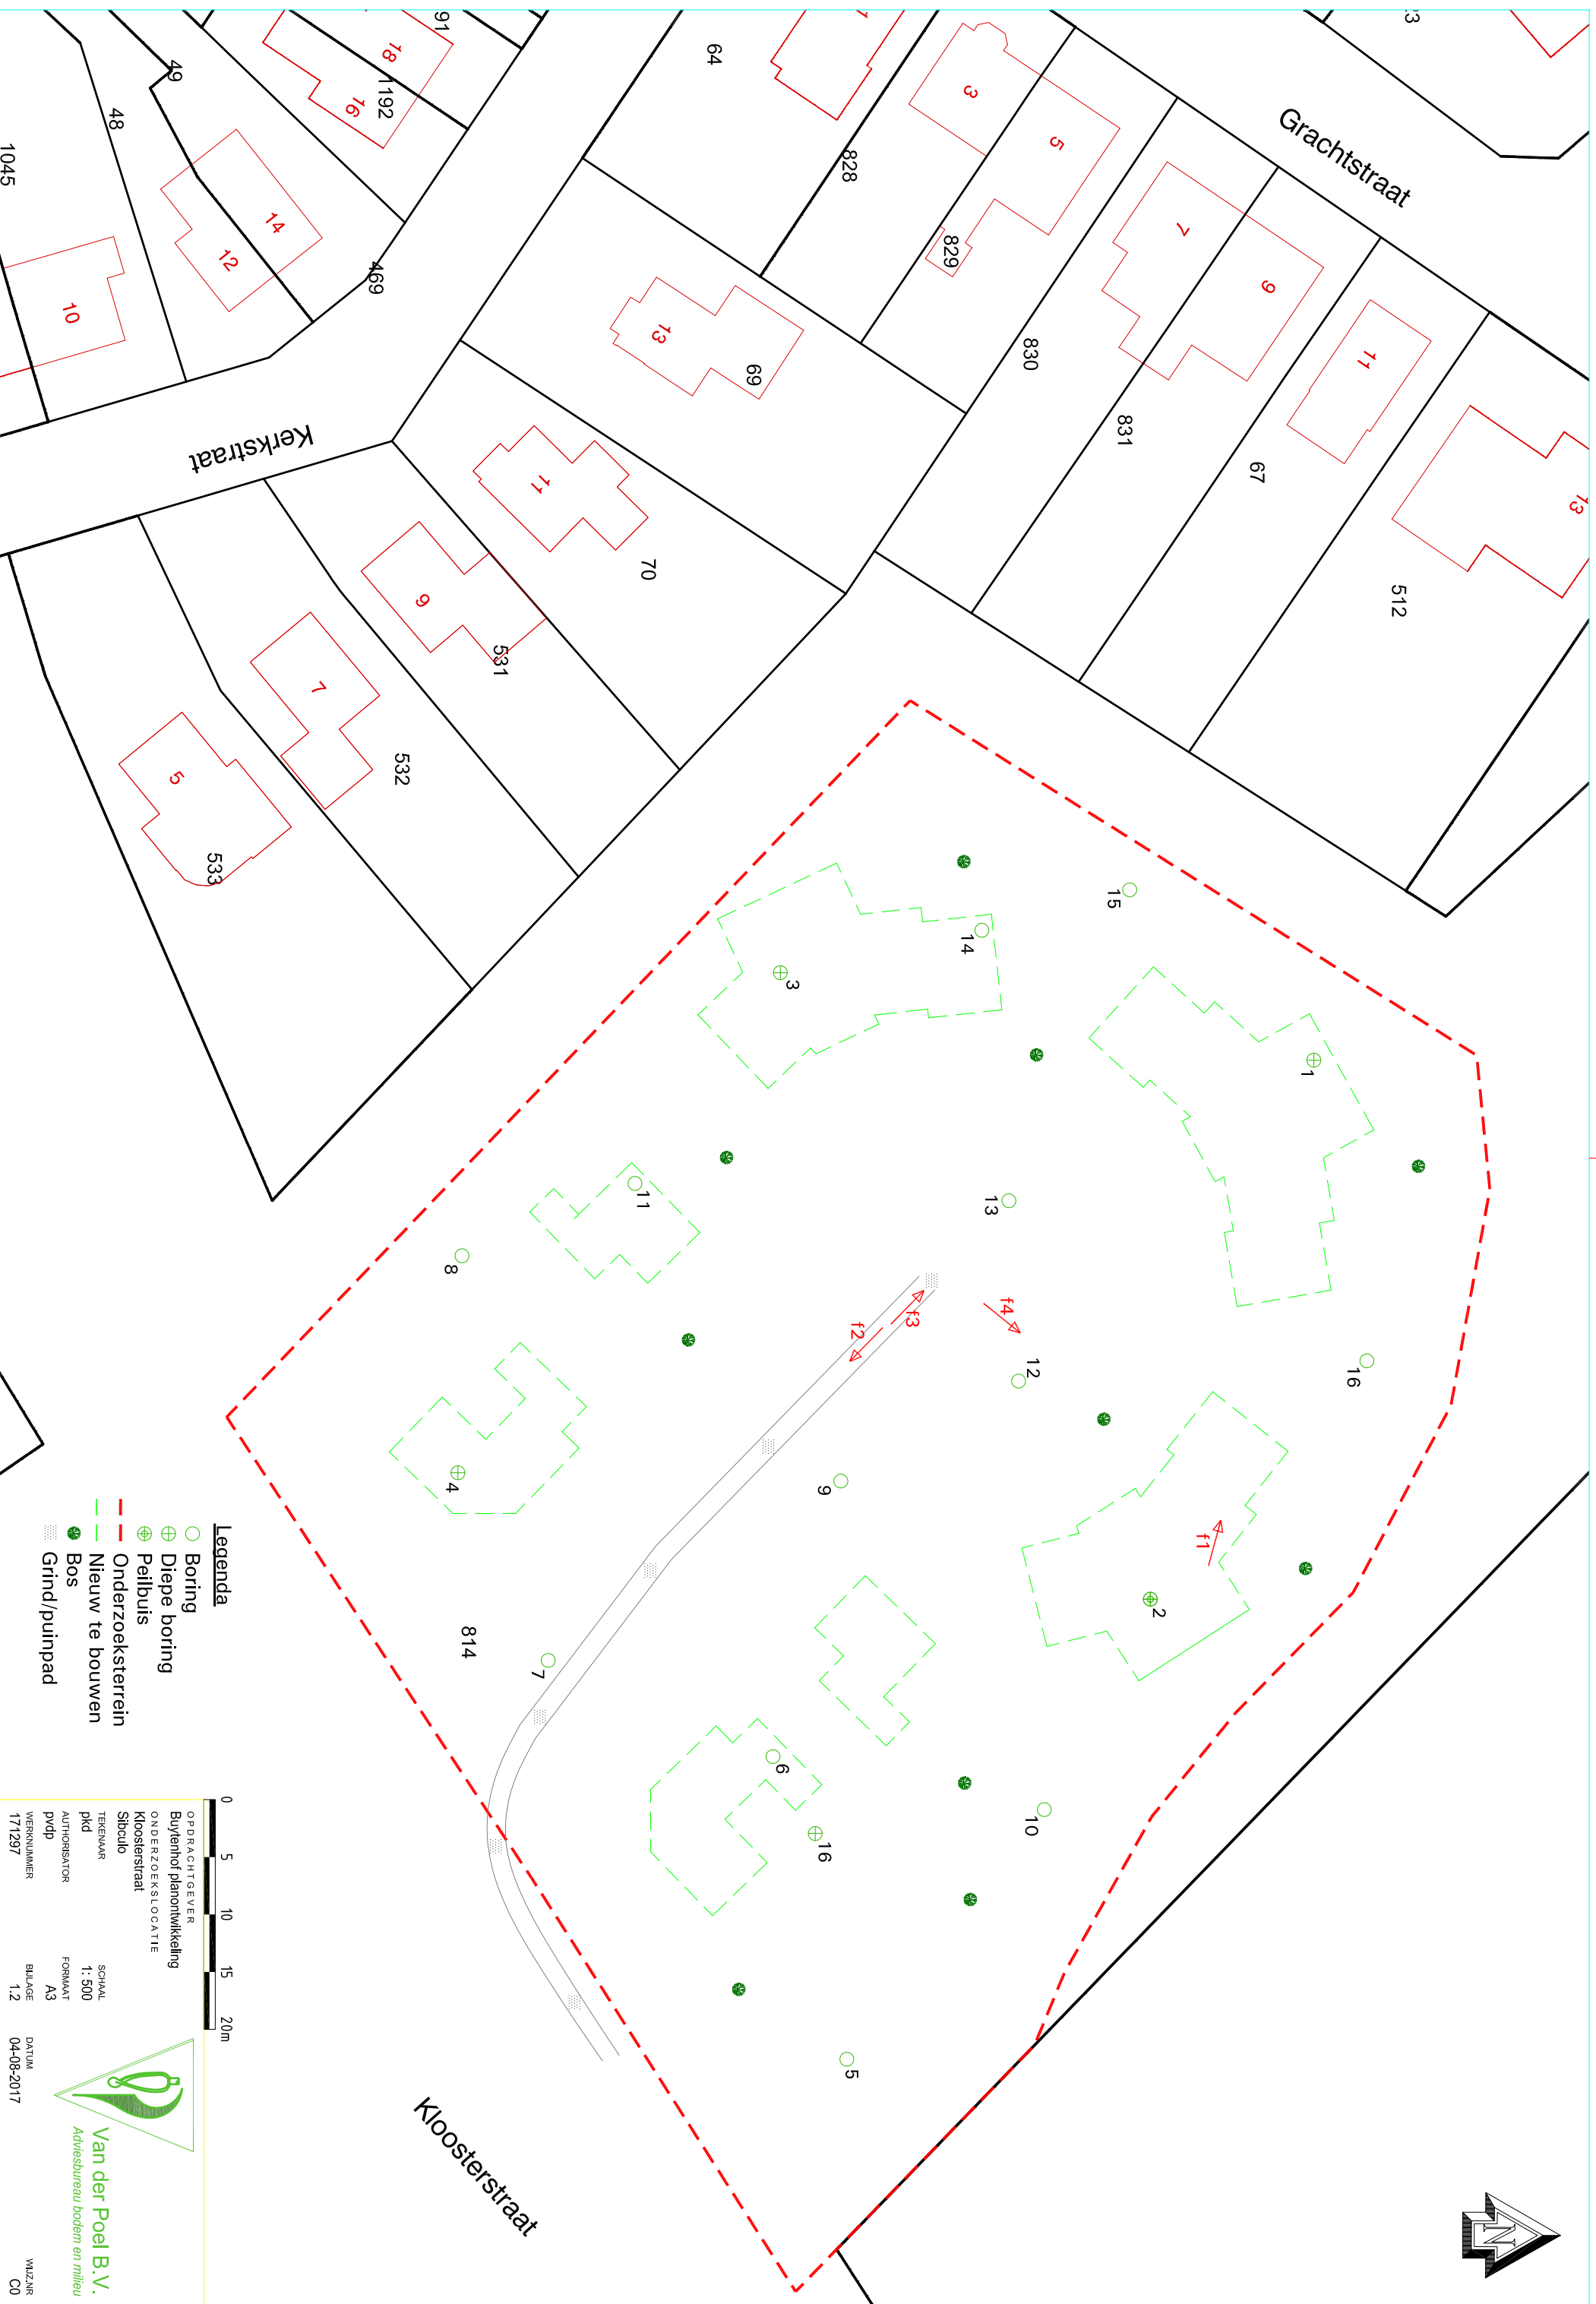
Grachtstraat

Kerkstraat

Kloosterstraat

1045
48
49
91
18
16
1192
14
12
10
469
64
828
3
5
829
830
7
9
13
69
11
70
831
67
11
13
512
9
531
7
532
5
533
814

15
14
3
1
13
11
8
f3
f2
f4
12
16
4
9
f1
2
7
6
16
10
5

Legenda
Boring
Diepe boring
Peilbuis
Onderzoeksterrein
Nieuw te bouwen
Bos
Grind/puinpad

0 5 10 15 20m

OPDRACHTGEVER
Buytenhof planontwikkeling
ONDERZOEKSLOCATIE
Kloosterstraat
Sibculo
TEKENAAR
pkd
SCHAAL
1: 500
AUTHORISATOR
pvdp
FORMAAT
A3
WERKNUMMER
171297
BIJLAGE
1.2
DATUM
04-08-2017
VMZ.NR
C0

Van der Poel B.V.
Adviesbureau bodem en milieu

N